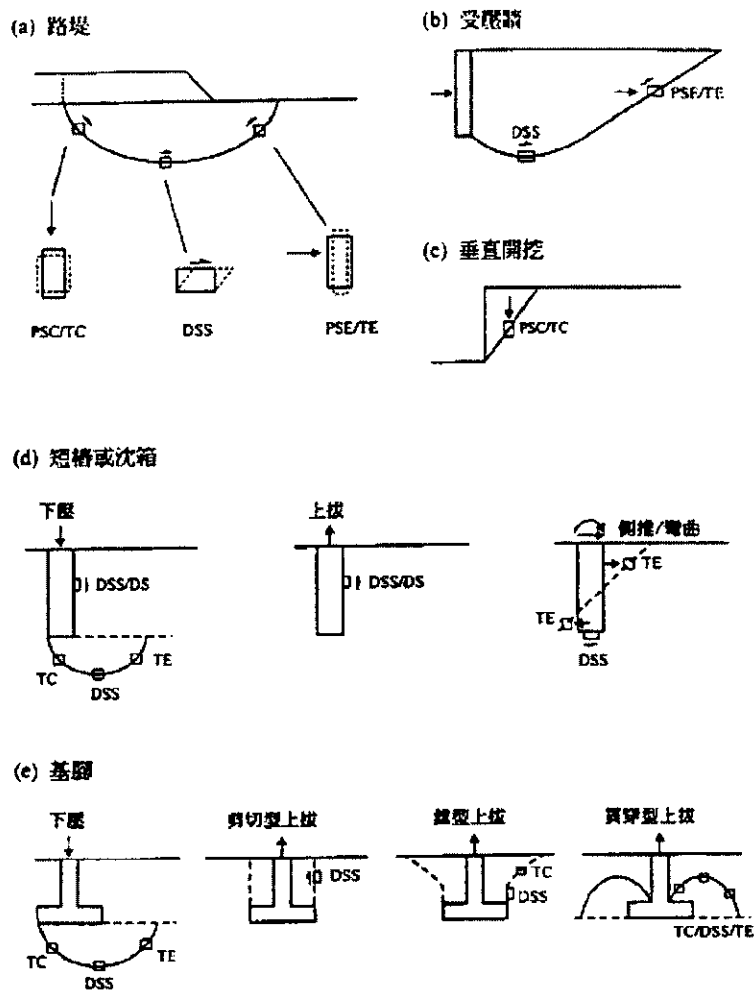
(a) 路堤

PSC/TC

DSS

PSE/TE

(b) 受壓牆

PSE/TE

DSS

(c) 垂直開挖

PSC/TC

(d) 短樁或沈箱

下壓

DSS/DS

TC

DSS

TE

上拔

DSS/DS

側推/彎曲

TE

TE

DSS

(e) 基腳

下壓

TC

DSS

TE

剪切型上拔

DSS

錐型上拔

TC

DSS

貫穿型上拔

TC/DSS/TE